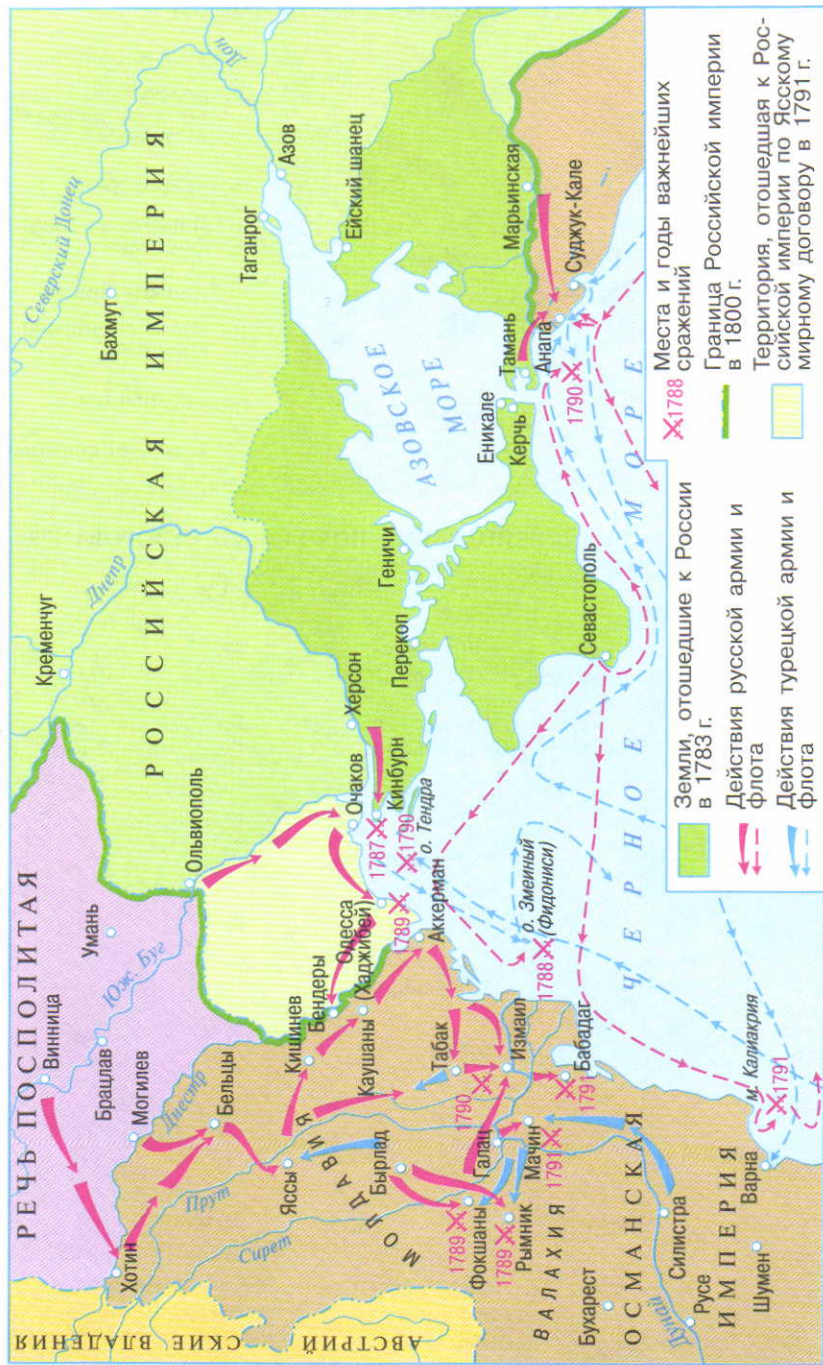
РЕЧЬ ПОСПОЛИТАЯ
РОССИЙСКАЯ ИМПЕРИЯ
АВСТРИЙСКИЕ ВЛАДЕНИЯ
ОСМАНСКАЯ ИМПЕРИЯ
МОЛДАВИЯ
ВАЛАХИЯ
АЗОВСКОЕ МОРЕ
ЧЕРНОЕ МОРЕ
Винница
Умань
Брацлав
Могилев
Юж. Буг
Днестр
Хотин
Бельцы
Прут
Сирет
Ясcы
Кишинев
Бендеры
Одесса (Хаджибей)
Каушаны
Бырлад
Фокшаны
Рымник
Галац
Мачин
Измаил
Табак
Бабадаг
Аккерман
Ольвиополь
Очаков
Кинбурн
о. Тендра
о. Змеиный (Фидониси)
Херсон
Кременчуг
Днепр
Перекоп
Геничи
Севастополь
Керчь
Еникале
Тамань
Анапа
Суджук-Кале
Марьинская
Ейский шанец
Азов
Таганрог
Бахмут
Северский Донец
Дон
Бухарест
Дунай
Силистра
Русе
Шумен
Варна
м. Калиакрия
1787
1788
1789
1790
1791
Места и годы важнейших сражений
Граница Российской империи в 1800 г.
Территория, отошедшая к Российской империи по Ясскому мирному договору в 1791 г.
Земли, отошедшие к России в 1783 г.
Действия русской армии и флота
Действия турецкой армии и флота